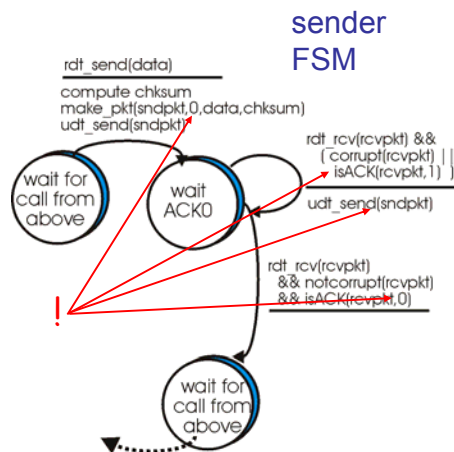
sender FSM

rdt_send(data)

compute chksum
make_pkt(sndpkt,0,data,chksum)
udt_send(sndpkt)

wait for call from above

wait ACK0

rdt_rcv(rcvpkt) &&
( corrupt(rcvpkt) ||
isACK(rcvpkt,1) )

udt_send(sndpkt)

rdt_rcv(rcvpkt)
&& notcorrupt(rcvpkt)
&& isACK(rcvpkt,0)

!

wait for call from above